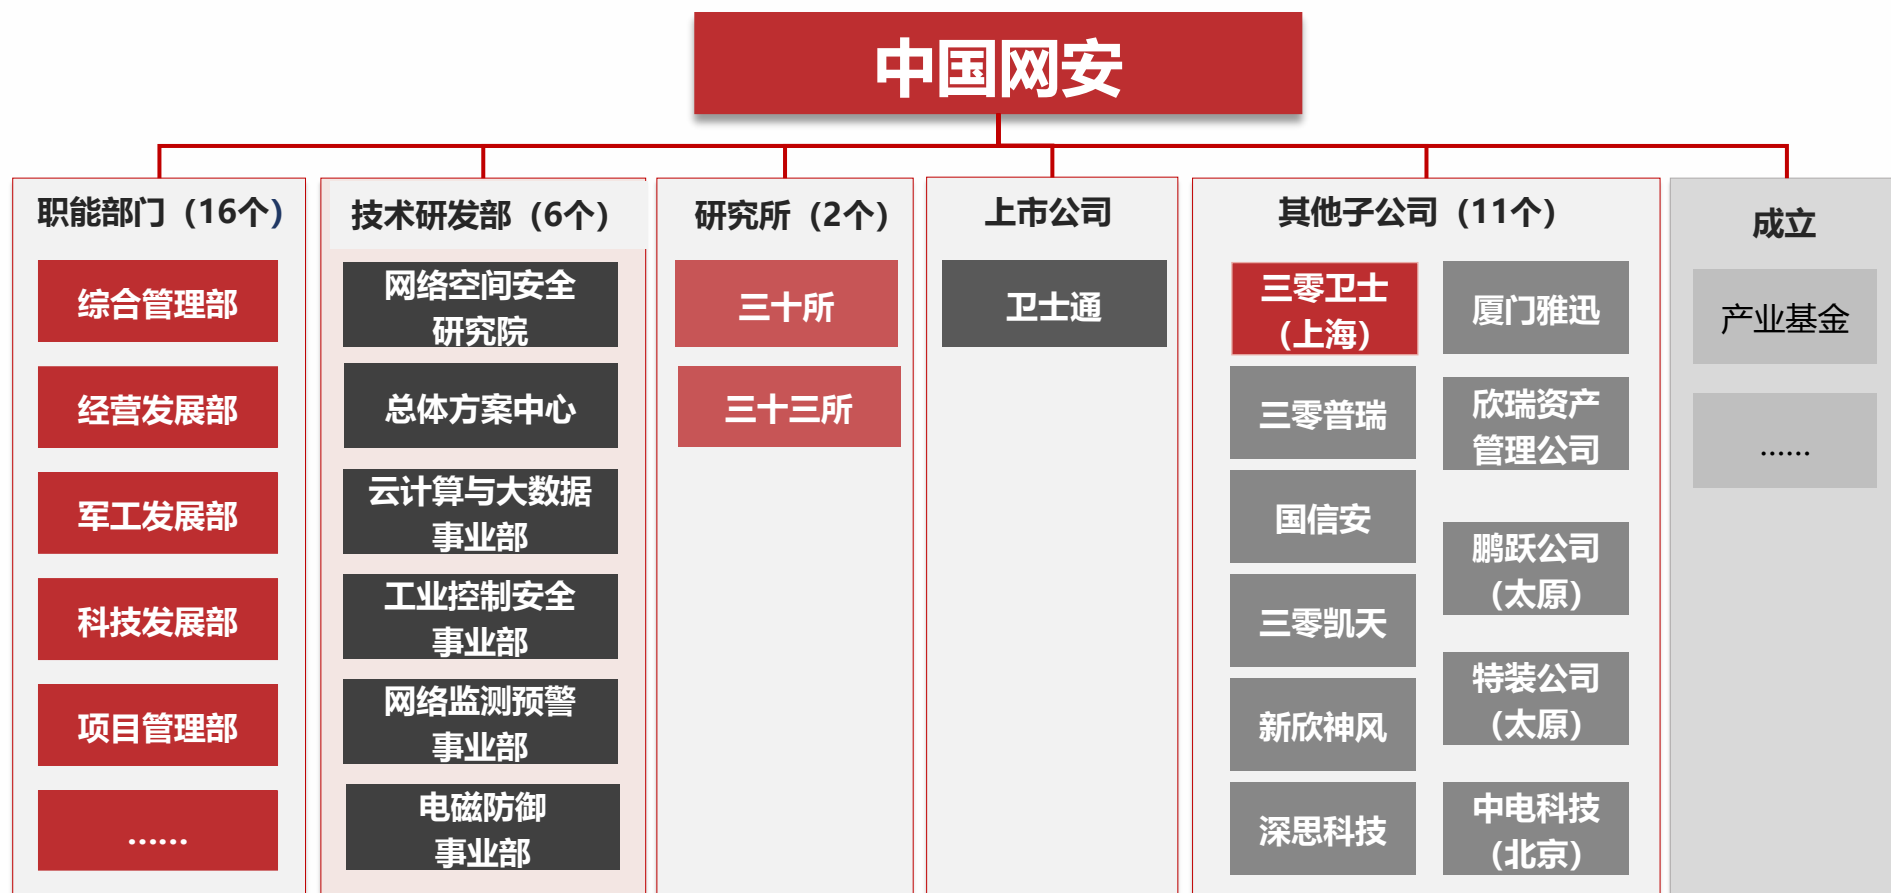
中国网安

职能部门（16个)

综合管理部

经营发展部

军工发展部

科技发展部

项目管理部

……

技术研发部（6个）

网络空间安全研究院

总体方案中心

云计算与大数据事业部

工业控制安全事业部

网络监测预警事业部

电磁防御事业部

研究所（2个）

三十所

三十三所

上市公司

卫士通

其他子公司（11个）

三零卫士（上海）

厦门雅迅

三零普瑞

欣瑞资产管理公司

国信安

鹏跃公司（太原）

三零凯天

特装公司（太原）

新欣神风

深思科技

中电科技（北京）

成立

产业基金

……